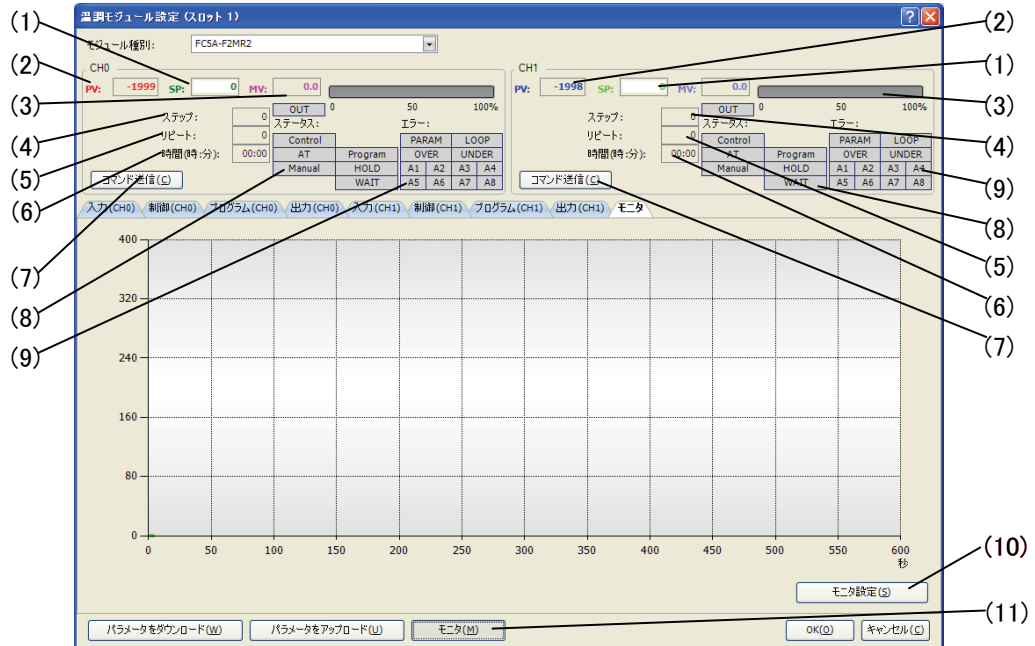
温調モジュール設定 (スロット 1)

モジュール種別: FC5A-F2MR2

(1)
(2)
(3)
(4)
(5)
(6)
(7)
(8)
(9)

CH0
PV: -1999 SP: 0 MV: 0.0
0 50 100%
OUT
ステップ: 0
リピート: 0
時間(時:分): 00:00
ステータス:
エラー:

| Control | | PARAM | | LOOP | |
|---|---|---|---|---|---|
| AT | Program | OVER | | UNDER | |
| Manual | HOLD | A1 | A2 | A3 | A4 |
| | WAIT | A5 | A6 | A7 | A8 |

コマンド送信(C)

CH1
PV: -1998 SP: 0 MV: 0.0
0 50 100%
OUT
ステップ: 0
リピート: 0
時間(時:分): 00:00
ステータス:
エラー:

| Control | | PARAM | | LOOP | |
|---|---|---|---|---|---|
| AT | Program | OVER | | UNDER | |
| Manual | HOLD | A1 | A2 | A3 | A4 |
| | WAIT | A5 | A6 | A7 | A8 |

コマンド送信(C)

(2)
(1)
(3)
(4)
(9)
(8)
(5)
(6)
(7)

入力(CH0) 制御(CH0) プログラム(CH0) 出力(CH0) 入力(CH1) 制御(CH1) プログラム(CH1) 出力(CH1) モニタ

400
320
240
160
80
0
0 50 100 150 200 250 300 350 400 450 500 550 600
秒

(10)
モニタ設定(S)

(11)
パラメータをダウンロード(W) パラメータをアップロード(U) モニタ(M) OK(O) キャンセル(C)